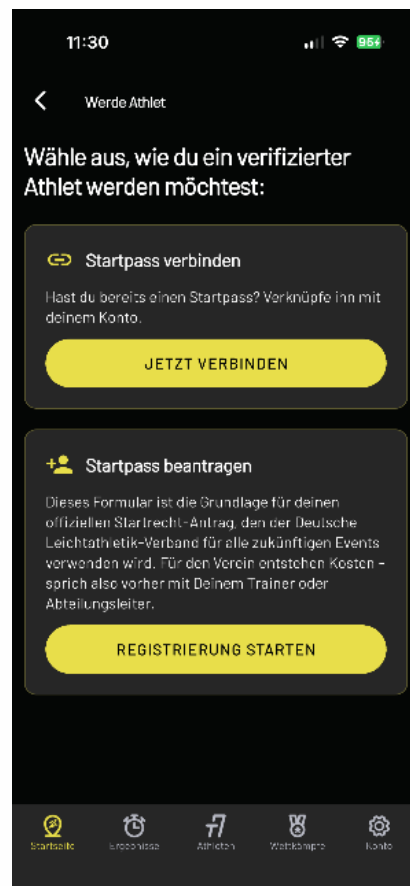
11:30

95+

Werde Athlet

Wähle aus, wie du ein verifizierter Athlet werden möchtest:

Startpass verbinden

Hast du bereits einen Startpass? Verknüpfe ihn mit deinem Konto.

JETZT VERBINDEN

Startpass beantragen

Dieses Formular ist die Grundlage für deinen offiziellen Startrecht-Antrag, den der Deutsche Leichtathletik-Verband für alle zukünftigen Events verwenden wird. Für den Verein entstehen Kosten - sprich also vorher mit Deinem Trainer oder Abteilungsleiter.

REGISTRIERUNG STARTEN

Startseite Ergebnisse Athleten Wettkämpfe Konto